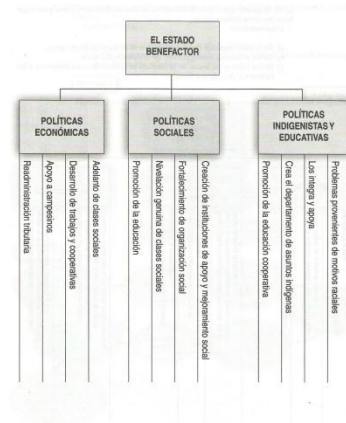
EL ESTADO BENEFACTOR

POLÍTICAS ECONÓMICAS

Readministración tributaria

Apoyo a campesinos

Desarrollo de trabajos y cooperativas

Adelanto de clases sociales

POLÍTICAS SOCIALES

Promoción de la educación

Nivelación genuina de clases sociales

Fortalecimiento de organización social

Creación de instituciones de apoyo y mejoramiento social

POLÍTICAS INDIGENISTAS Y EDUCATIVAS

Promoción de la educación cooperativa

Crea el departamento de asuntos indígenas

Los integra y apoya

Problemas provenientes de motivos raciales